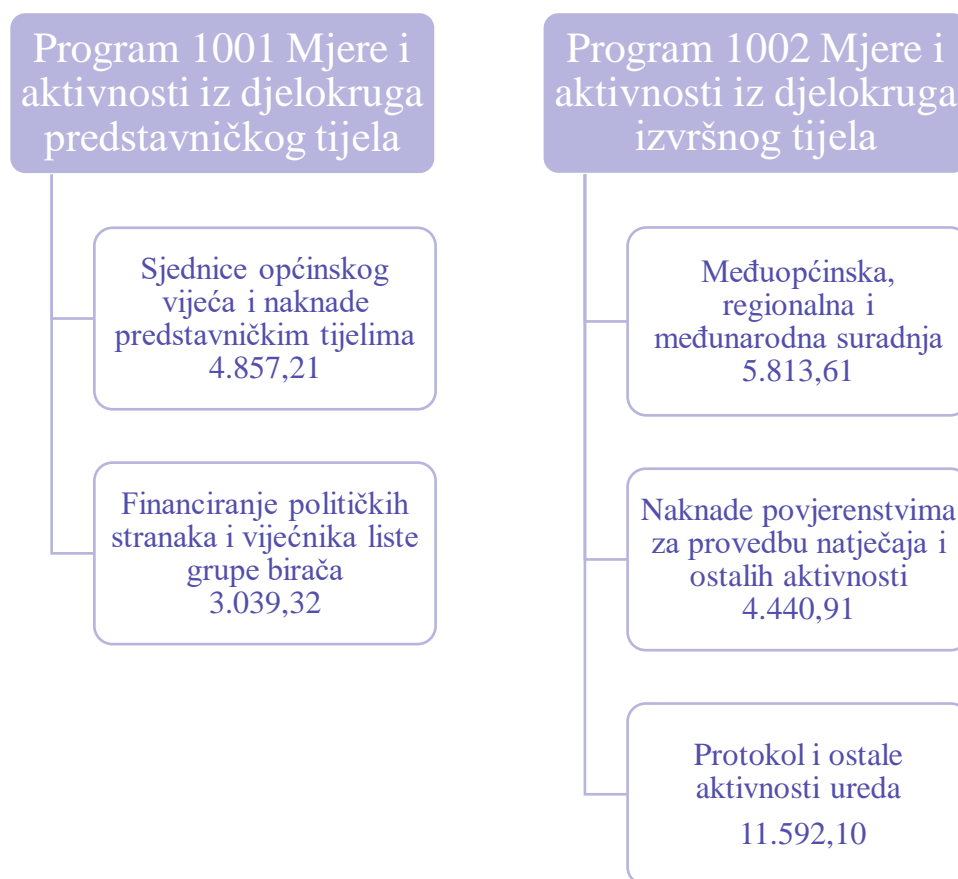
Program 1001 Mjere i aktivnosti iz djelokruga predstavničkog tijela

Sjednice općinskog vijeća i naknade predstavničkim tijelima 4.857,21

Financiranje političkih stranaka i vijećnika liste grupe birača 3.039,32

Program 1002 Mjere i aktivnosti iz djelokruga izvršnog tijela

Međuopćinska, regionalna i međunarodna suradnja 5.813,61

Naknade povjerenstvima za provedbu natječaja i ostalih aktivnosti 4.440,91

Protokol i ostale aktivnosti ureda 11.592,10